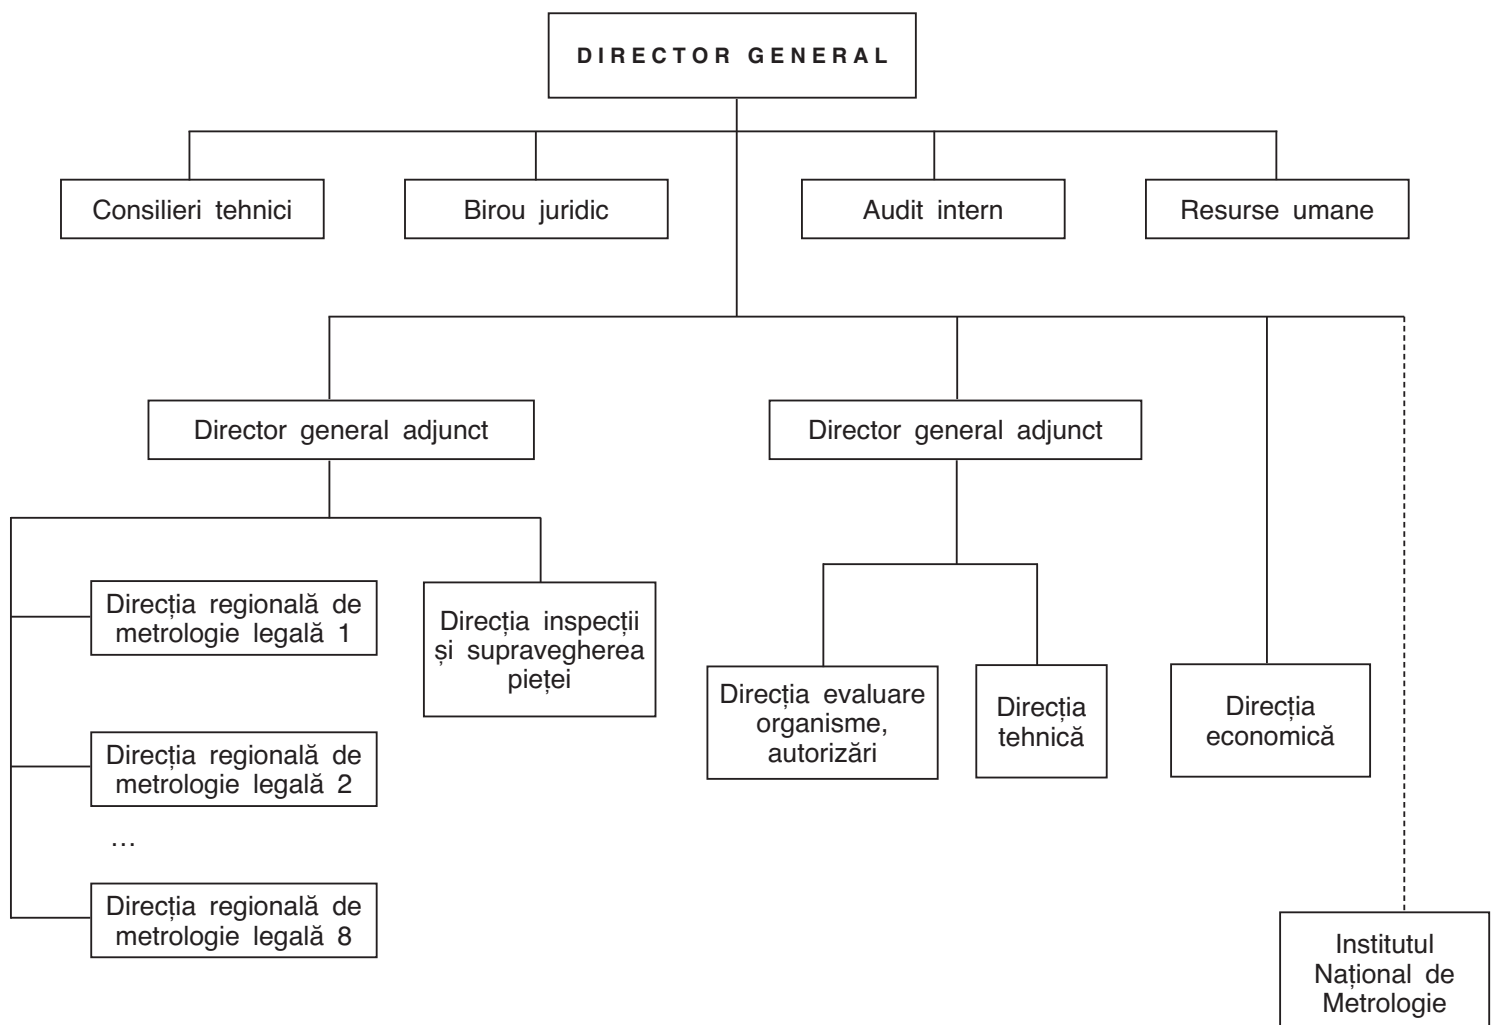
DIRECTOR GENERAL

Consilieri tehnici

Birou juridic

Audit intern

Resurse umane

Director general adjunct

Director general adjunct

Direcția regională de metrologie legală 1

Direcția regională de metrologie legală 2

…

Direcția regională de metrologie legală 8

Direcția inspecții și supravegherea pieței

Direcția evaluare organisme, autorizări

Direcția tehnică

Direcția economică

Institutul Național de Metrologie